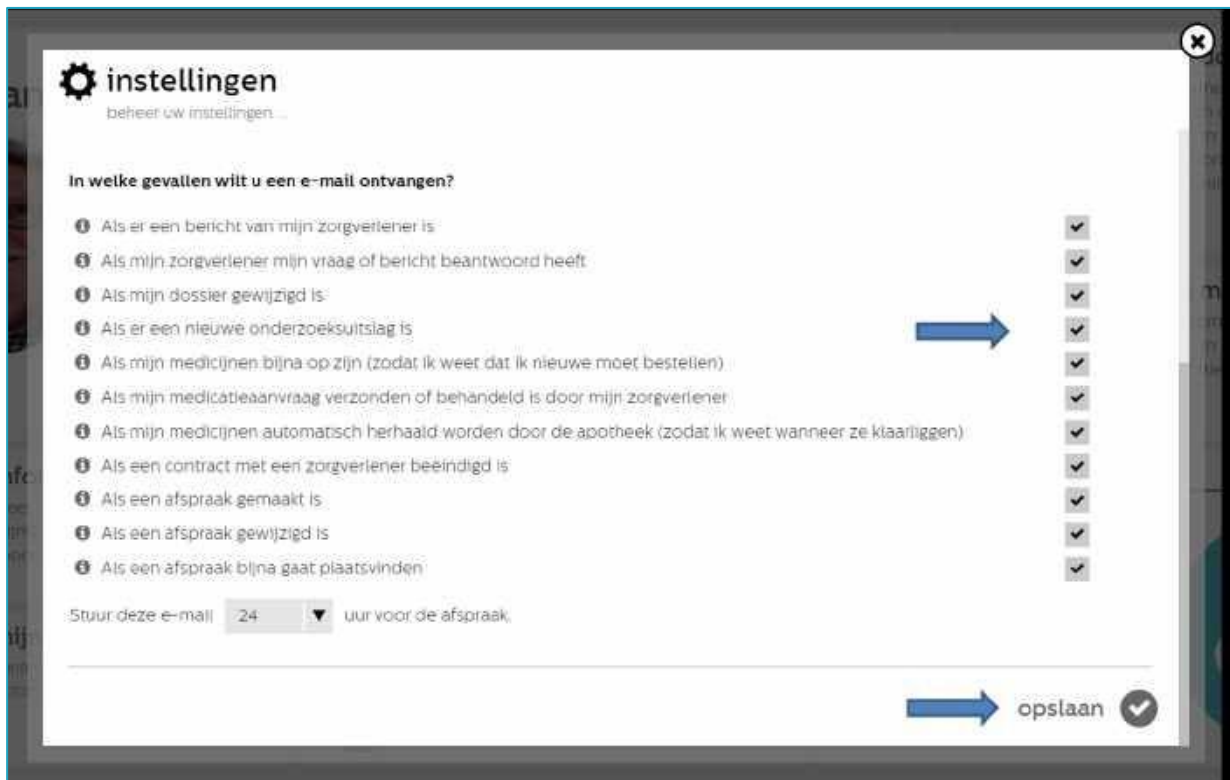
instellingen
beheer uw instellingen ...

In welke gevallen wilt u een e-mail ontvangen?

Als er een bericht van mijn zorgverlener is
Als mijn zorgverlener mijn vraag of bericht beantwoord heeft
Als mijn dossier gewijzigd is
Als er een nieuwe onderzoeksuitslag is
Als mijn medicijnen bijna op zijn (zodat ik weet dat ik nieuwe moet bestellen)
Als mijn medicatieaanvraag verzonden of behandeld is door mijn zorgverlener
Als mijn medicijnen automatisch herhaald worden door de apotheek (zodat ik weet wanneer ze klaarliggen)
Als een contract met een zorgverlener beeindigd is
Als een afspraak gemaakt is
Als een afspraak gewijzigd is
Als een afspraak bijna gaat plaatsvinden

Stuur deze e-mail 24 uur voor de afspraak.

opslaan